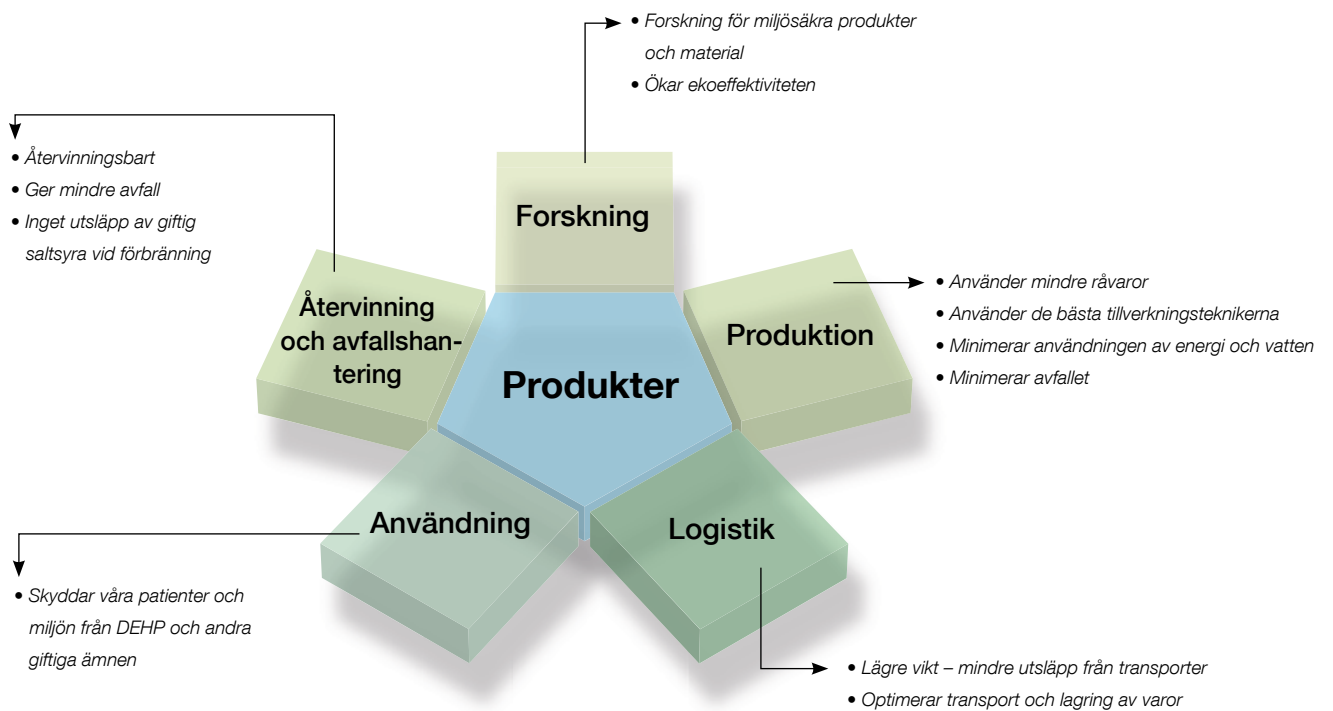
• Forskning för miljösäkra produkter och material
• Ökar ekoeffektiviteten

• Återvinningsbart
• Ger mindre avfall
• Inget utsläpp av giftig saltsyra vid förbränning

Forskning

Återvinning och avfallshantering

Produkter

Produktion

• Använder mindre råvaror
• Använder de bästa tillverkningsteknikerna
• Minimerar användningen av energi och vatten
• Minimerar avfallet

Användning

Logistik

• Skyddar våra patienter och miljön från DEHP och andra giftiga ämnen

• Lägre vikt – mindre utsläpp från transporter
• Optimerar transport och lagring av varor